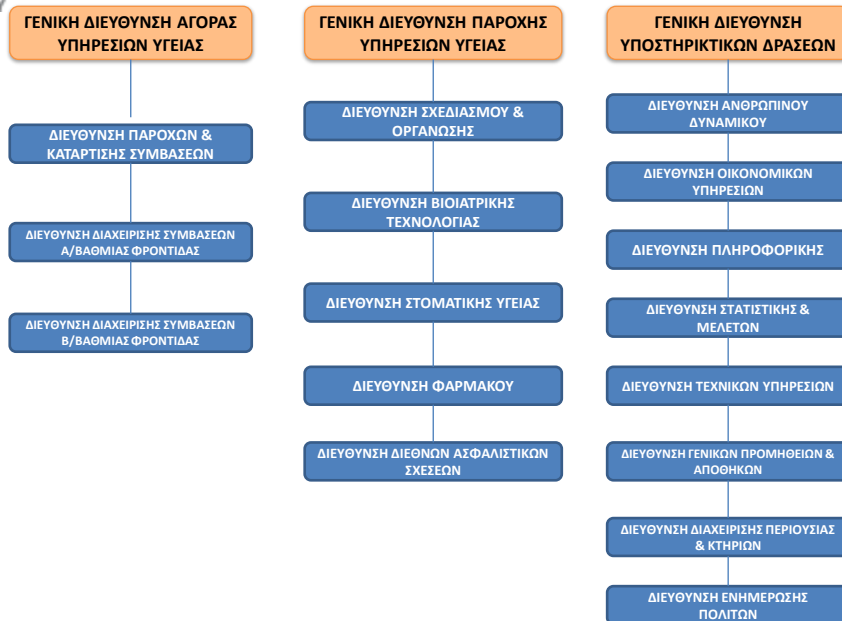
ΓΕΝΙΚΗ ΔΙΕΥΘΥΝΣΗ ΑΓΟΡΑΣ ΥΠΗΡΕΣΙΩΝ ΥΓΕΙΑΣ

ΔΙΕΥΘΥΝΣΗ ΠΑΡΟΧΩΝ & ΚΑΤΑΡΤΙΣΗΣ ΣΥΜΒΑΣΕΩΝ

ΔΙΕΥΘΥΝΣΗ ΔΙΑΧΕΙΡΙΣΗΣ ΣΥΜΒΑΣΕΩΝ Α/ΒΑΘΜΙΑΣ ΦΡΟΝΤΙΔΑΣ

ΔΙΕΥΘΥΝΣΗ ΔΙΑΧΕΙΡΙΣΗΣ ΣΥΜΒΑΣΕΩΝ Β/ΒΑΘΜΙΑΣ ΦΡΟΝΤΙΔΑΣ

ΓΕΝΙΚΗ ΔΙΕΥΘΥΝΣΗ ΠΑΡΟΧΗΣ ΥΠΗΡΕΣΙΩΝ ΥΓΕΙΑΣ

ΔΙΕΥΘΥΝΣΗ ΣΧΕΔΙΑΣΜΟΥ & ΟΡΓΑΝΩΣΗΣ

ΔΙΕΥΘΥΝΣΗ ΒΙΟΙΑΤΡΙΚΗΣ ΤΕΧΝΟΛΟΓΙΑΣ

ΔΙΕΥΘΥΝΣΗ ΣΤΟΜΑΤΙΚΗΣ ΥΓΕΙΑΣ

ΔΙΕΥΘΥΝΣΗ ΦΑΡΜΑΚΟΥ

ΔΙΕΥΘΥΝΣΗ ΔΙΕΘΝΩΝ ΑΣΦΑΛΙΣΤΙΚΩΝ ΣΧΕΣΕΩΝ

ΓΕΝΙΚΗ ΔΙΕΥΘΥΝΣΗ ΥΠΟΣΤΗΡΙΚΤΙΚΩΝ ΔΡΑΣΕΩΝ

ΔΙΕΥΘΥΝΣΗ ΑΝΘΡΩΠΙΝΟΥ ΔΥΝΑΜΙΚΟΥ

ΔΙΕΥΘΥΝΣΗ ΟΙΚΟΝΟΜΙΚΩΝ ΥΠΗΡΕΣΙΩΝ

ΔΙΕΥΘΥΝΣΗ ΠΛΗΡΟΦΟΡΙΚΗΣ

ΔΙΕΥΘΥΝΣΗ ΣΤΑΤΙΣΤΙΚΗΣ & ΜΕΛΕΤΩΝ

ΔΙΕΥΘΥΝΣΗ ΤΕΧΝΙΚΩΝ ΥΠΗΡΕΣΙΩΝ

ΔΙΕΥΘΥΝΣΗ ΓΕΝΙΚΩΝ ΠΡΟΜΗΘΕΙΩΝ & ΑΠΟΘΗΚΩΝ

ΔΙΕΥΘΥΝΣΗ ΔΙΑΧΕΙΡΙΣΗΣ ΠΕΡΙΟΥΣΙΑΣ & ΚΤΗΡΙΩΝ

ΔΙΕΥΘΥΝΣΗ ΕΝΗΜΕΡΩΣΗΣ ΠΟΛΙΤΩΝ